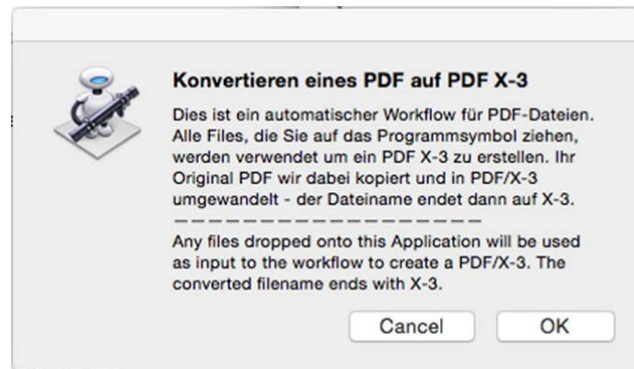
Konvertieren eines PDF auf PDF X-3

Dies ist ein automatischer Workflow für PDF-Dateien. Alle Files, die Sie auf das Programmsymbol ziehen, werden verwendet um ein PDF X-3 zu erstellen. Ihr Original PDF wir dabei kopiert und in PDF/X-3 umgewandelt - der Dateiname endet dann auf X-3.
—————————————————
Any files dropped onto this Application will be used as input to the workflow to create a PDF/X-3. The converted filename ends with X-3.

Cancel

OK